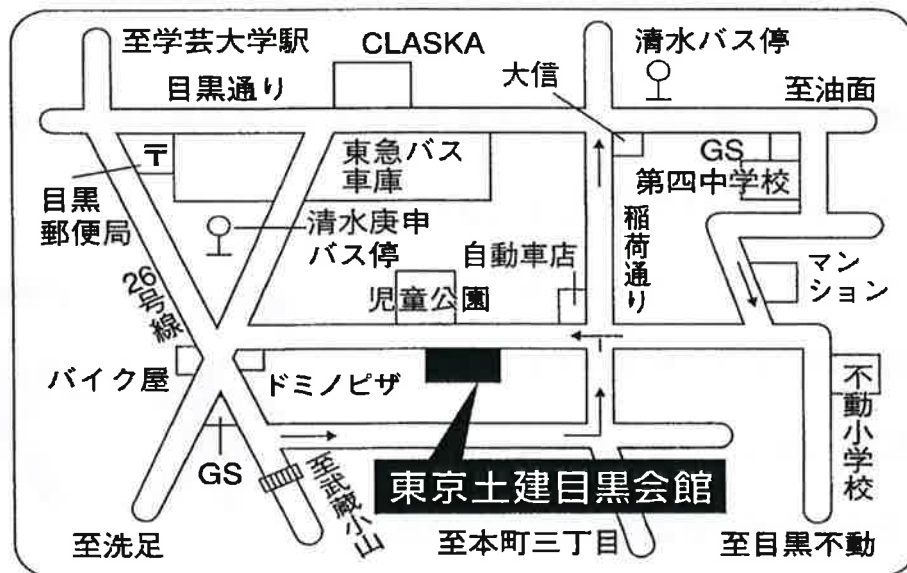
至学芸大学駅
CLASKA
清水バス停
目黒通り
大信
至油面
〒
GS
東急バス車庫
第四中学校
目黒郵便局
清水庚申バス停
稲荷通り
自動車店
マンション
26号線
児童公園
バイク屋
ドミノピザ
不動小学校
GS
至武蔵小山
東京土建目黒会館
至洗足
至本町三丁目
至目黒不動